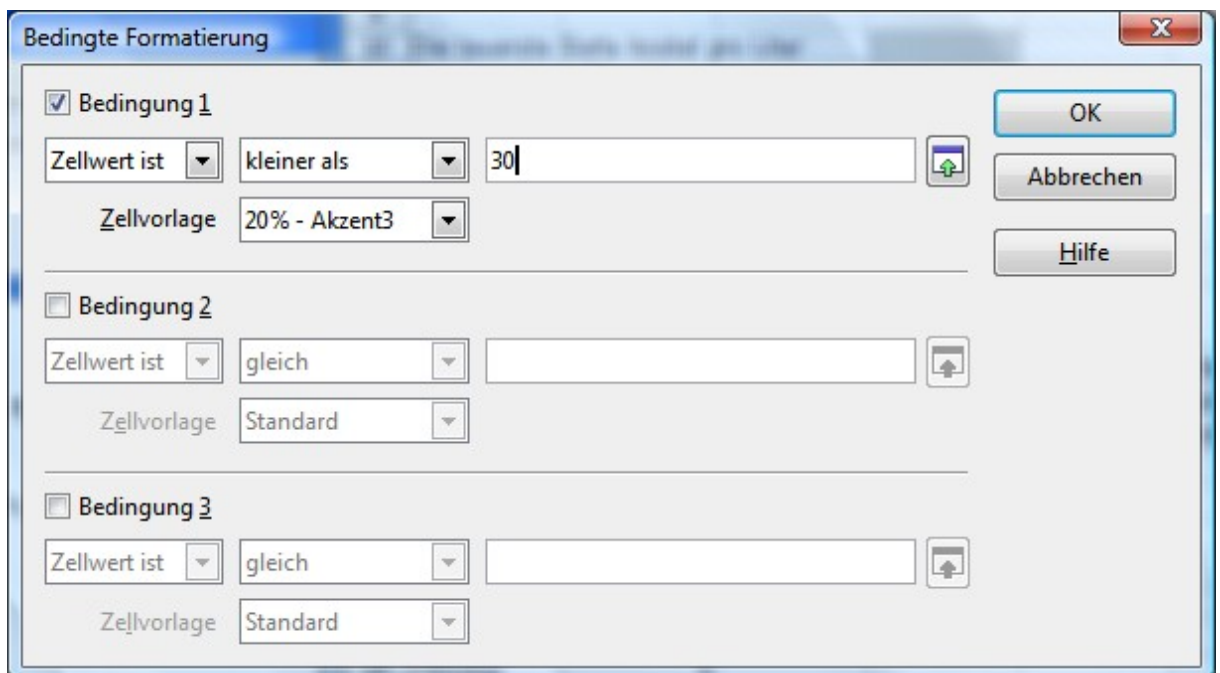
Bedingte Formatierung

Bedingung 1

Zellwert ist | kleiner als | 30

Zellvorlage | 20% - Akzent3

Bedingung 2

Zellwert ist | gleich

Zellvorlage | Standard

Bedingung 3

Zellwert ist | gleich

Zellvorlage | Standard

OK

Abbrechen

Hilfe